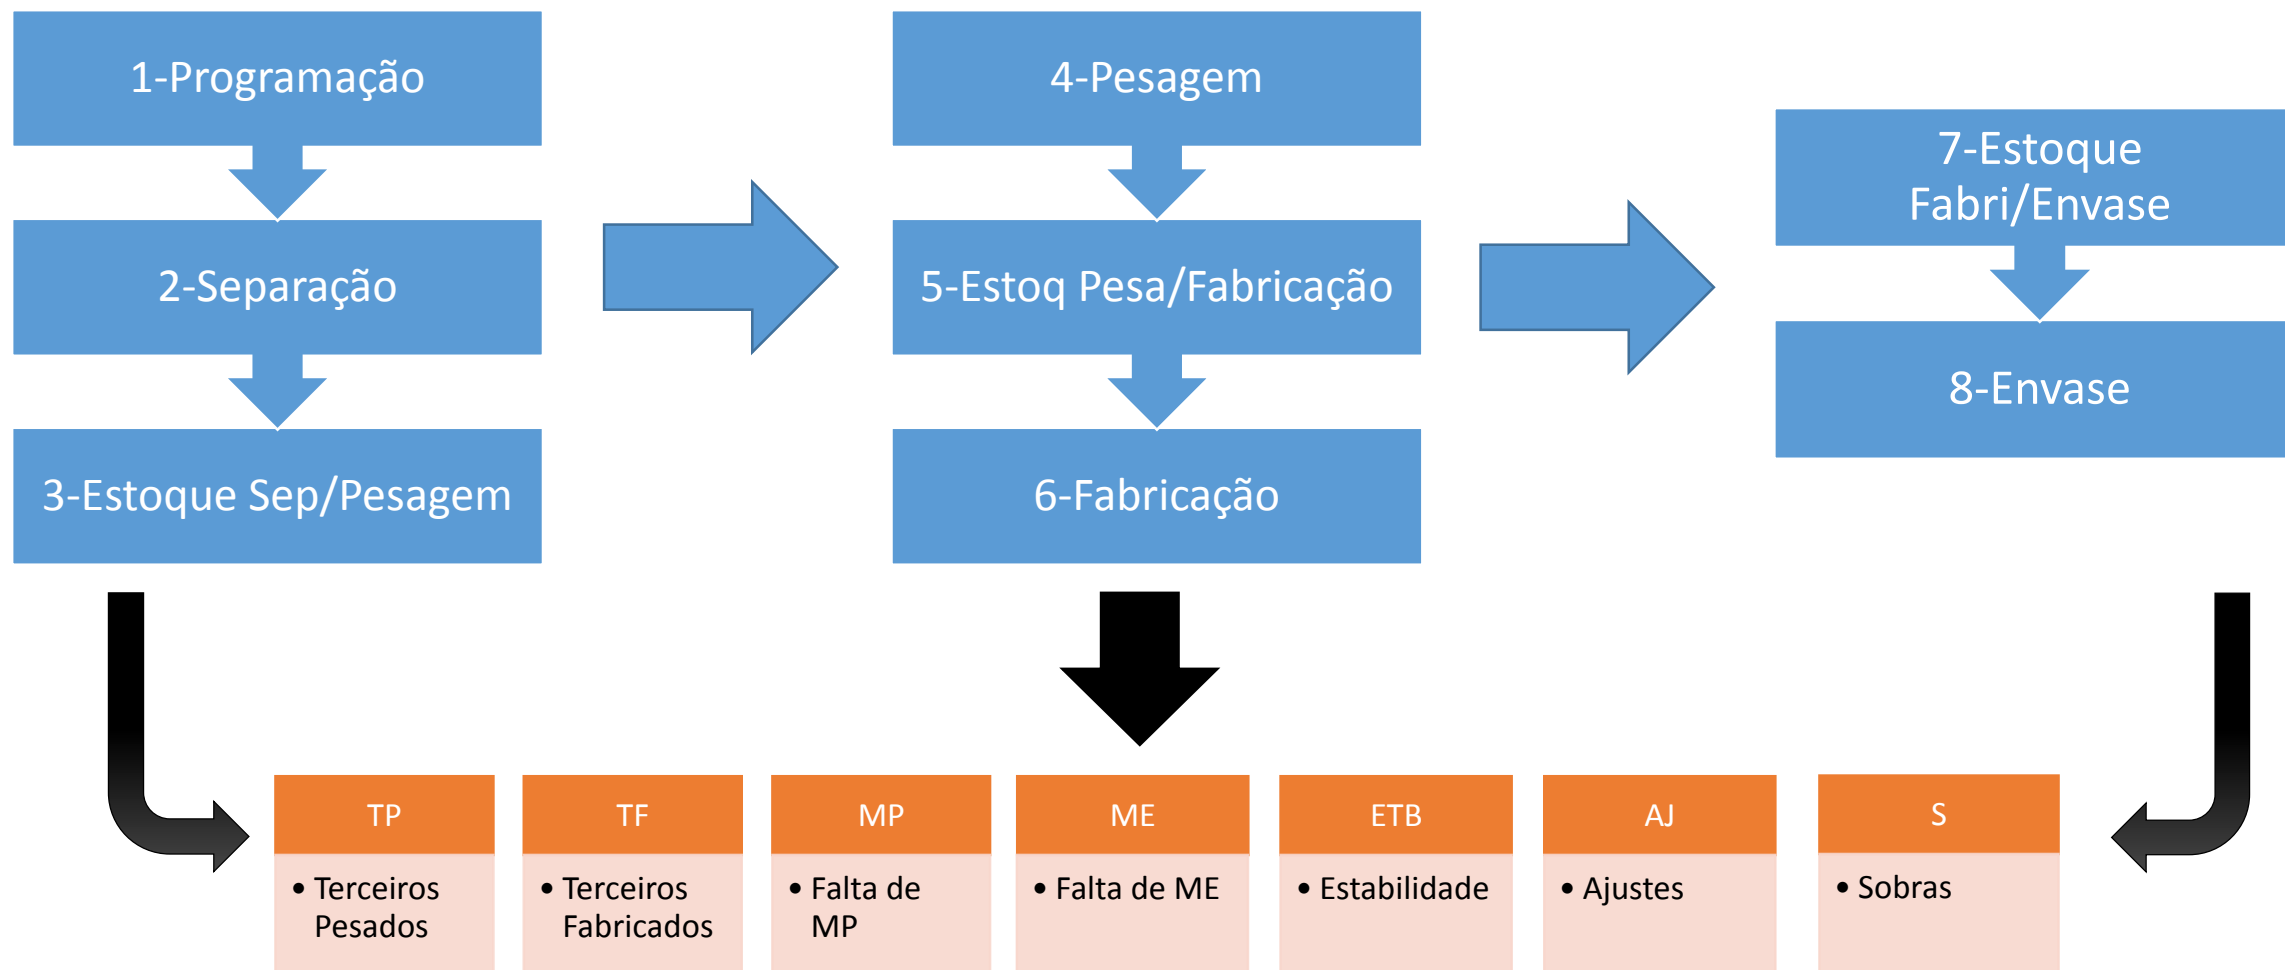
1-Programação

2-Separação

3-Estoque Sep/Pesagem

4-Pesagem

5-Estoq Pesa/Fabricação

6-Fabricação

7-Estoque Fabri/Envase

8-Envase

TP
• Terceiros Pesados

TF
• Terceiros Fabricados

MP
• Falta de MP

ME
• Falta de ME

ETB
• Estabilidade

AJ
• Ajustes

S
• Sobras